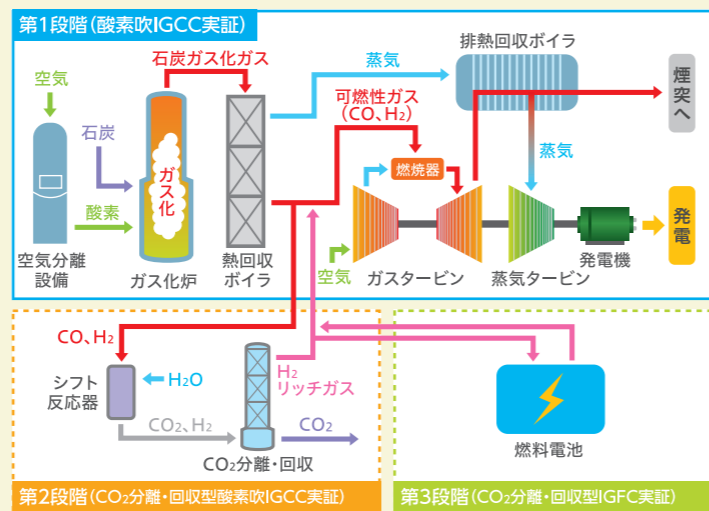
第1段階（酸素吹IGCC実証）

石炭ガス化ガス

蒸気

排熱回収ボイラ

煙突へ

空気

石炭

酸素

空気分離設備

ガス化

ガス化炉

熱回収ボイラ

可燃性ガス（CO、$H_2$）

燃焼器

蒸気

空気

ガスタービン

蒸気タービン

発電機

発電

CO、$H_2$

シフト反応器

$H_2O$

$CO_2$、$H_2$

$H_2$ リッチガス

$CO_2$

$CO_2$分離・回収

燃料電池

第2段階（$CO_2$分離・回収型酸素吹IGCC実証）

第3段階（$CO_2$分離・回収型IGFC実証）